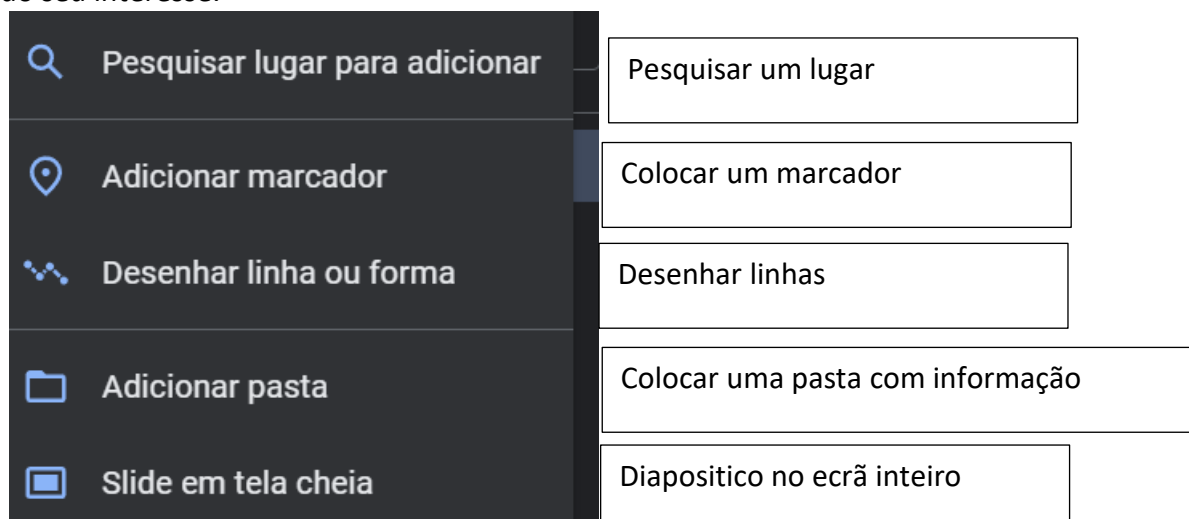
do seu interesse.

Pesquisar lugar para adicionar
Pesquisar um lugar

Adicionar marcador
Colocar um marcador

Desenhar linha ou forma
Desenhar linhas

Adicionar pasta
Colocar uma pasta com informação

Slide em tela cheia
Diapositico no ecrã inteiro